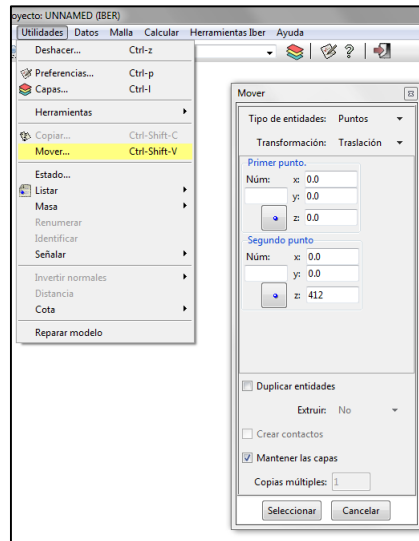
oyecto: UNNAMED (IBER)

Utilidades Datos Malla Calcular Herramientas Iber Ayuda

Deshacer... Ctrl-z
Preferencias... Ctrl-p
Capas... Ctrl-l
Herramientas
Copiar... Ctrl-Shift-C
Mover... Ctrl-Shift-V
Estado...
Listar
Masa
Renumerar
Identificar
Señalar
Invertir normales
Distancia
Cota
Reparar modelo

Mover

Tipo de entidades: Puntos
Transformación: Traslación

Primer punto
Núm: x: 0.0
y: 0.0
z: 0.0

Segundo punto
Núm: x: 0.0
y: 0.0
z: 412

Duplicar entidades
Extruir: No
Crear contactos
Mantener las capas
Copias múltiples: 1

Seleccionar Cancelar